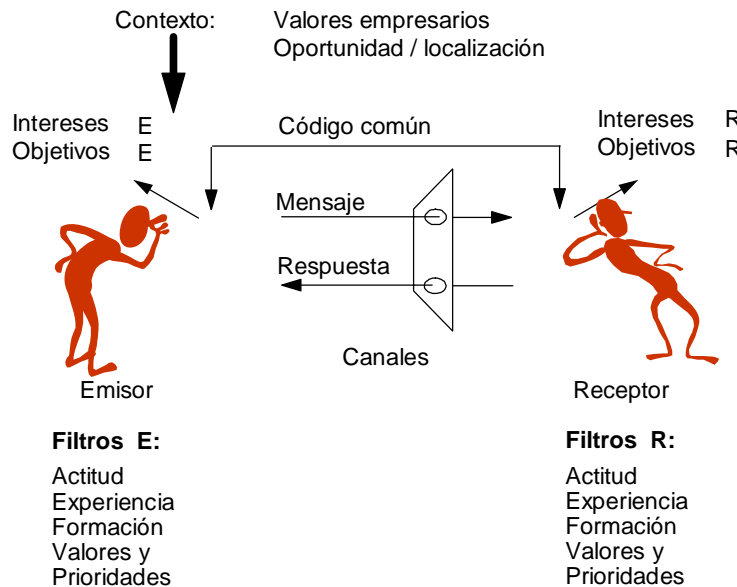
Contexto: Valores empresarios
Oportunidad / localización

Intereses E
Objetivos E

Código común

Intereses R
Objetivos R

Mensaje

Respuesta

Canales

Emisor

Receptor

**Filtros E:**

Actitud
Experiencia
Formación
Valores y
Prioridades

**Filtros R:**

Actitud
Experiencia
Formación
Valores y
Prioridades